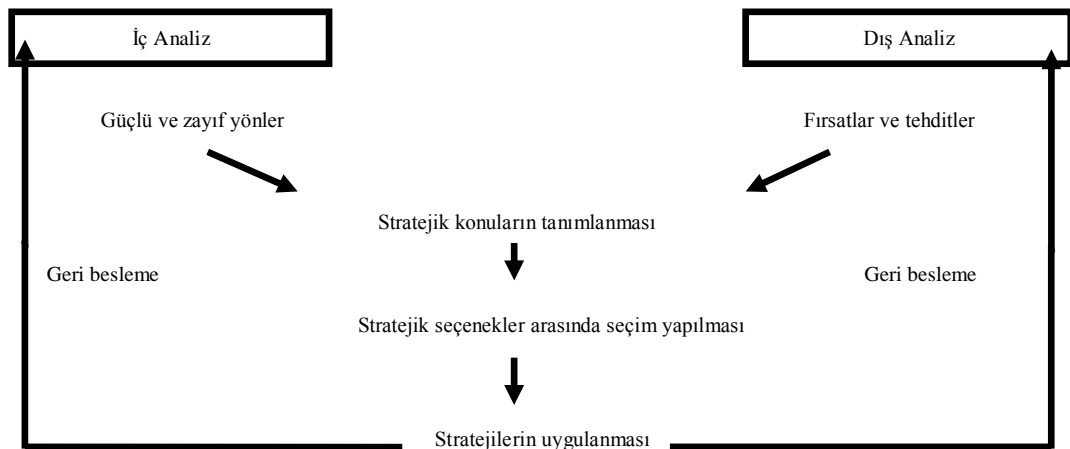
İç Analiz

Dış Analiz

Güçlü ve zayıf yönler

Fırsatlar ve tehditler

Stratejik konuların tanımlanması

Geri besleme

Geri besleme

Stratejik seçenekler arasında seçim yapılması

Stratejilerin uygulanması